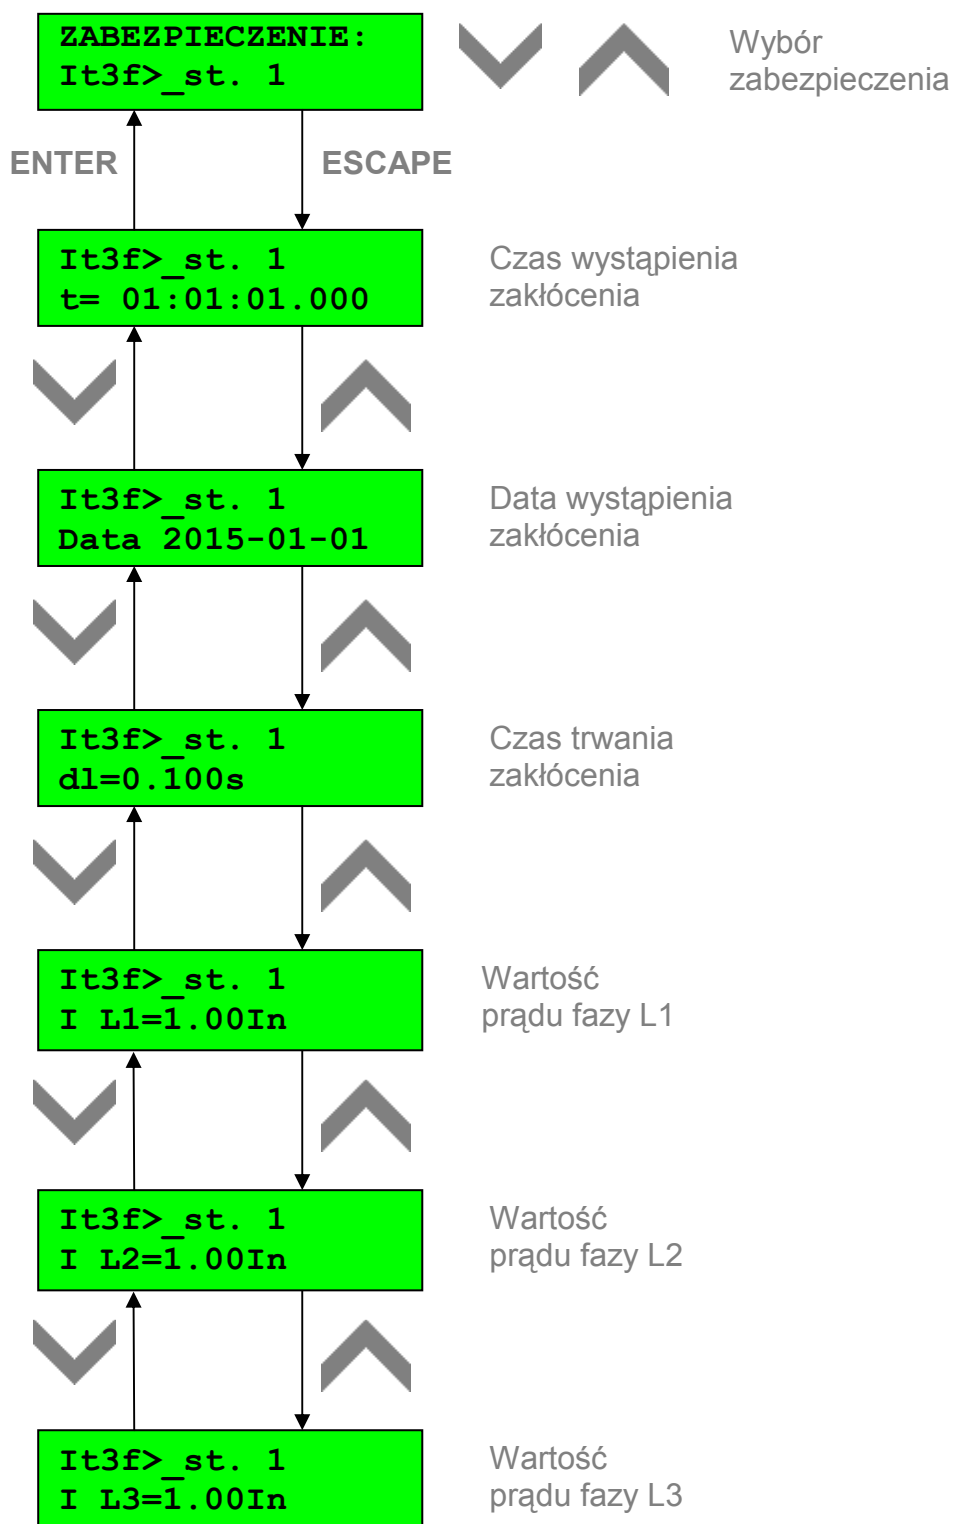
ZABEZPIECZENIE:
It3f>_st. 1

Wybór zabezpieczenia

ENTER

ESCAPE

It3f>_st. 1
t= 01:01:01.000

Czas wystąpienia zakłócenia

It3f>_st. 1
Data 2015-01-01

Data wystąpienia zakłócenia

It3f>_st. 1
dl=0.100s

Czas trwania zakłócenia

It3f>_st. 1
I L1=1.00In

Wartość prądu fazy L1

It3f>_st. 1
I L2=1.00In

Wartość prądu fazy L2

It3f>_st. 1
I L3=1.00In

Wartość prądu fazy L3